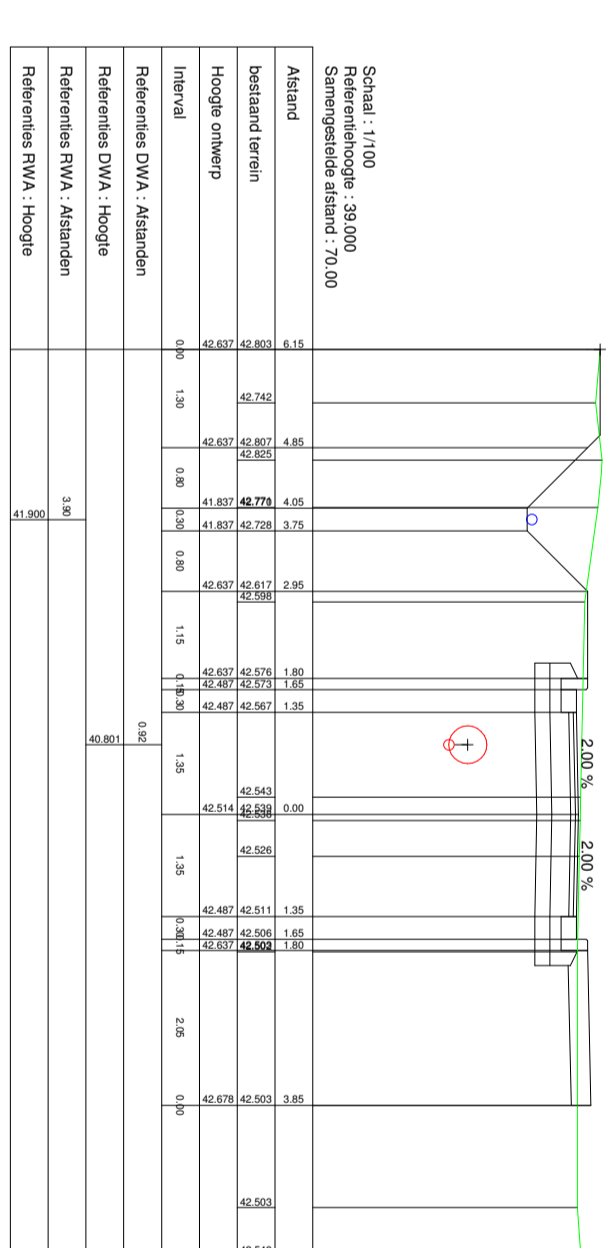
Schaal : 1/100
Referentiehoogte : 39.000
Samengestelde afstand : 70.00

| Afstand | bestaand terrein | Hoogte ontwerp | Interval | Referenties DWA : Afstanden | Referenties DWA : Hoogte | Referenties RWA : Afstanden | Referenties RWA : Hoogte |
|---|---|---|---|---|---|---|---|
| 6.15 | 42.803 | 42.637 | 0.00 | | | | |
| | 42.742 | | 1.30 | | | | |
| 4.85 | 42.807 | 42.637 | | | | | |
| | 42.825 | | 0.80 | | | | |
| 4.05 | 42.770 | 41.837 | | | | 3.90 | 41.900 |
| 3.75 | 42.728 | 41.837 | 0.30 | | | | |
| | | | 0.80 | | | | |
| 2.95 | 42.617 | 42.637 | | | | | |
| | 42.598 | | 1.15 | | | | |
| 1.80 | 42.576 | 42.637 | | | | | |
| 1.65 | 42.573 | 42.487 | 0.15 | | | | |
| 1.35 | 42.567 | 42.487 | 0.30 | 0.92 | 40.801 | | |
| | 42.543 | | 1.35 | | | | |
| 0.00 | 42.539 | 42.514 | | | | | |
| | 42.538 | | | | | | |
| | 42.526 | | 1.35 | | | | |
| 1.35 | 42.511 | 42.487 | | | | | |
| 1.65 | 42.506 | 42.487 | 0.30 | | | | |
| 1.80 | 42.502 | 42.637 | 0.15 | | | | |
| | | | 2.05 | | | | |
| 3.85 | 42.503 | 42.678 | 0.00 | | | | |
| | 42.503 | | | | | | |

2.00 %
2.00 %